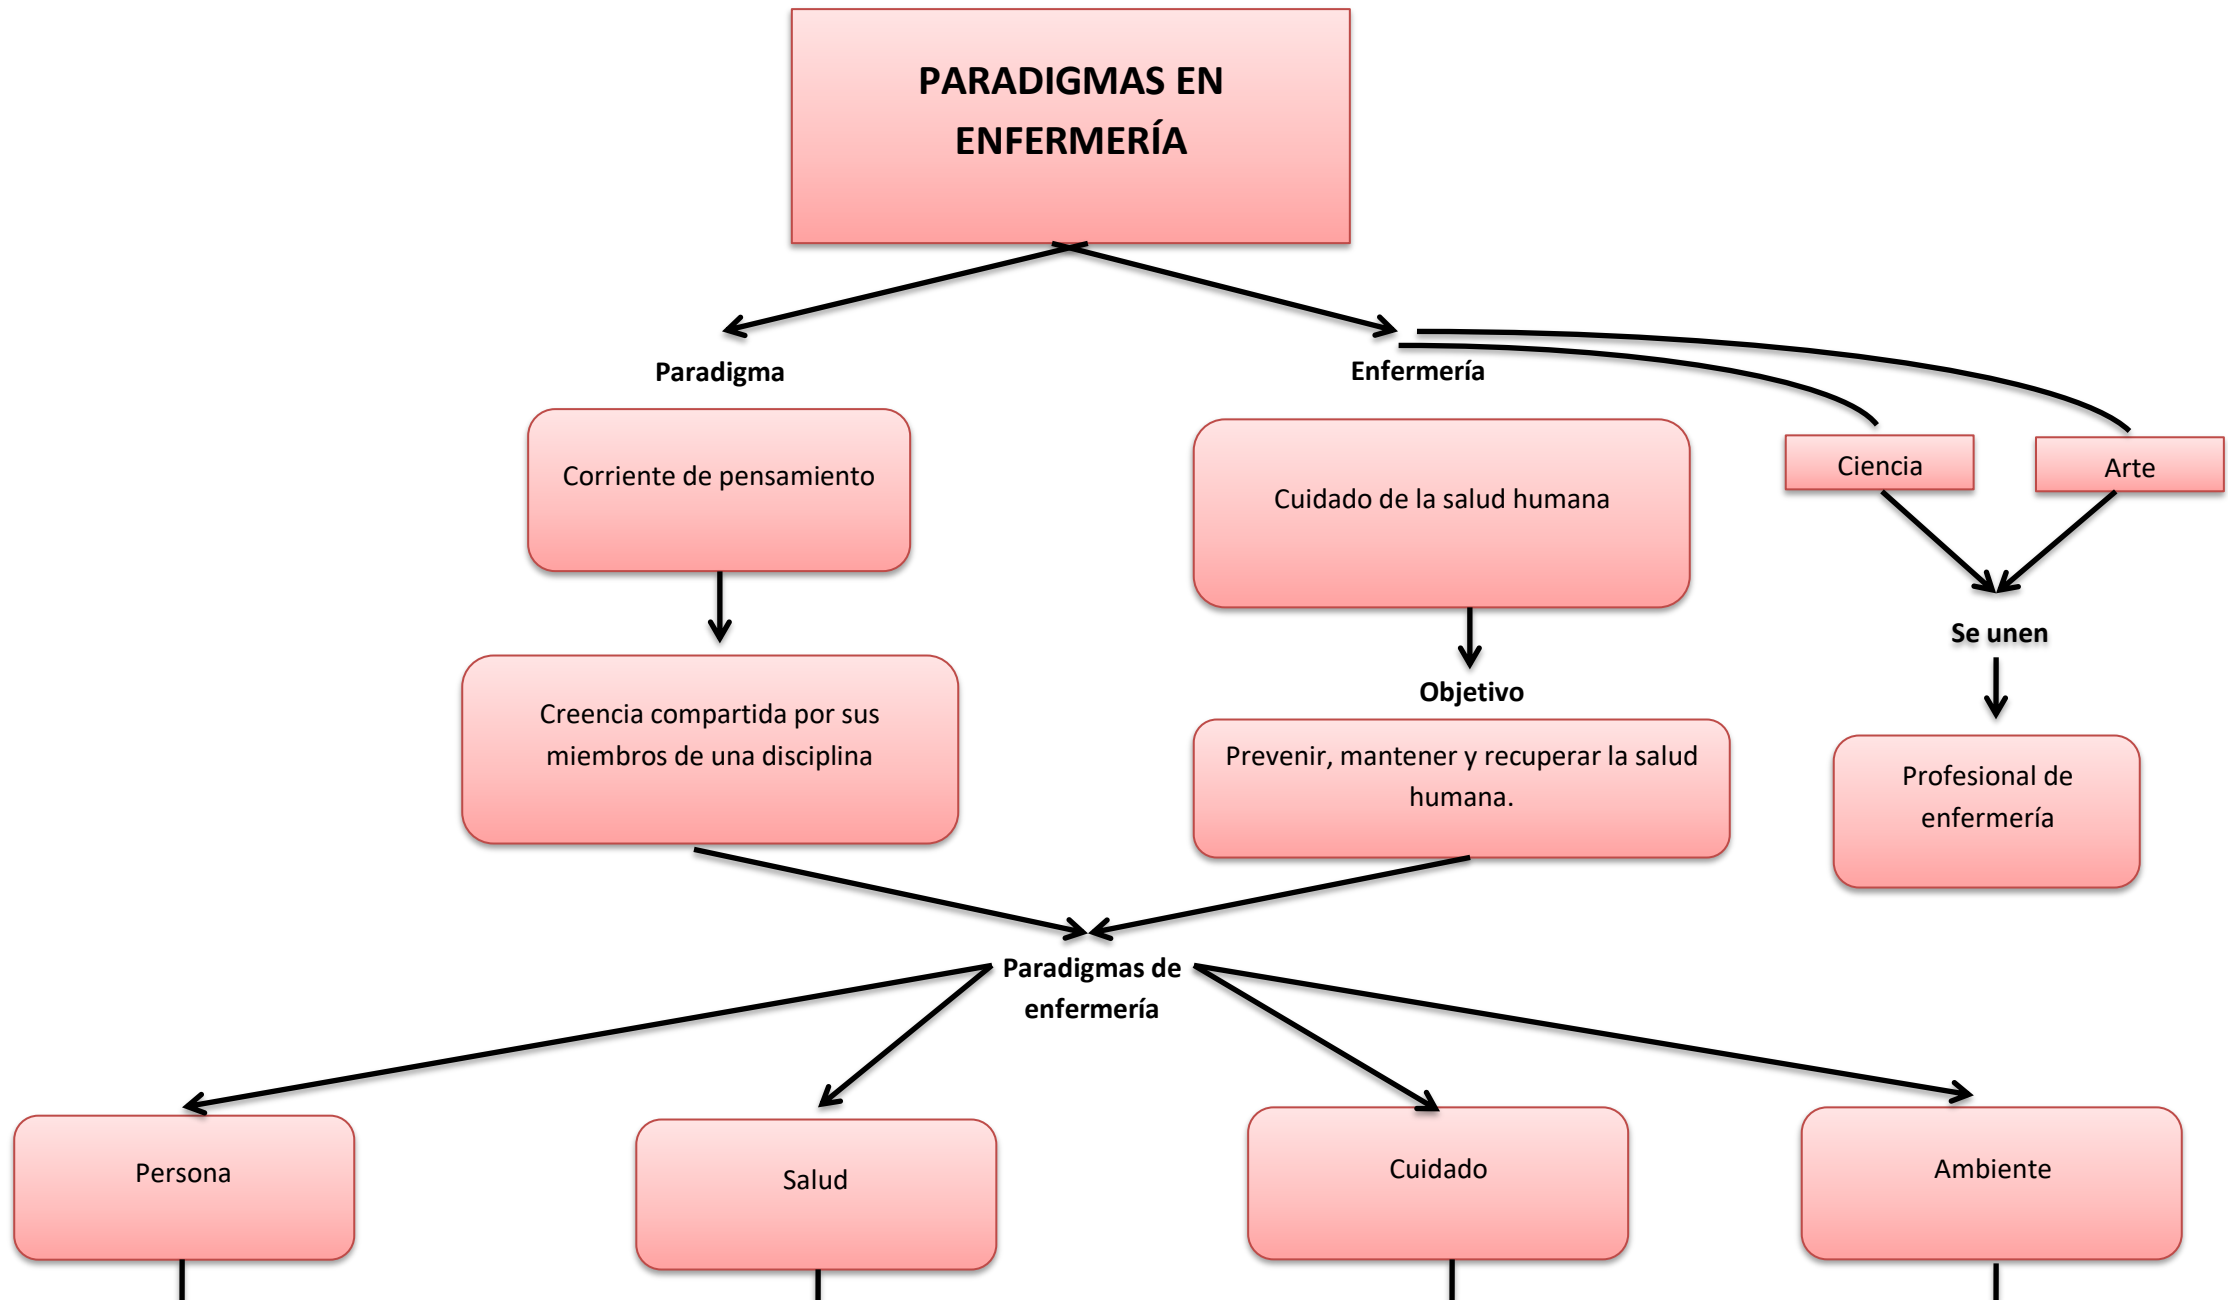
PARADIGMAS EN ENFERMERÍA

Paradigma

Corriente de pensamiento

Creencia compartida por sus miembros de una disciplina

Enfermería

Cuidado de la salud humana

Objetivo

Prevenir, mantener y recuperar la salud humana.

Ciencia

Arte

Se unen

Profesional de enfermería

Paradigmas de enfermería

Persona

Salud

Cuidado

Ambiente